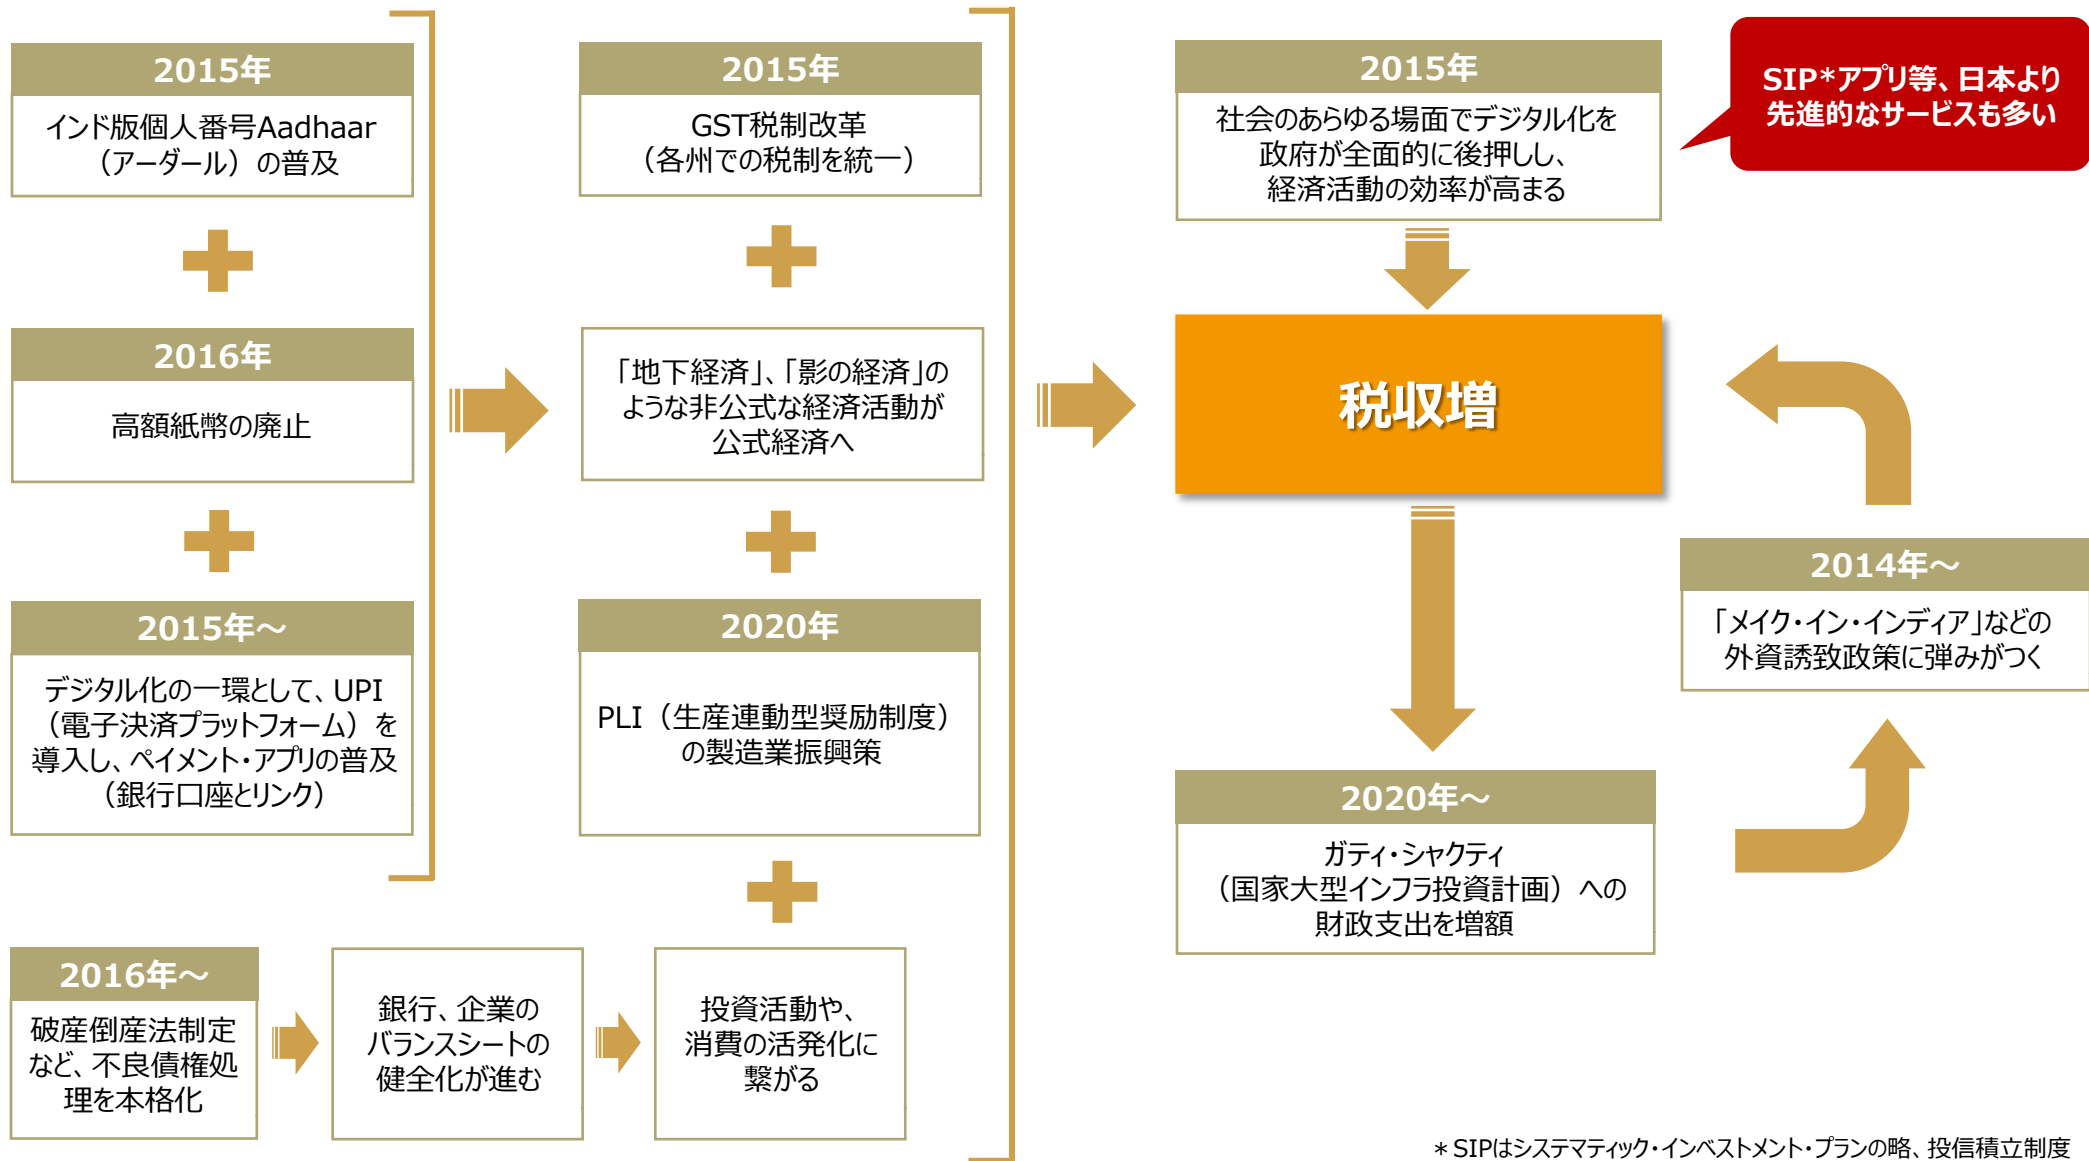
2015年
インド版個人番号Aadhaar（アーダール）の普及

2016年
高額紙幣の廃止

2015年～
デジタル化の一環として、UPI（電子決済プラットフォーム）を導入し、ペイメント・アプリの普及（銀行口座とリンク）

2015年
GST税制改革（各州での税制を統一）

「地下経済」、「影の経済」のような非公式な経済活動が公式経済へ

2020年
PLI（生産連動型奨励制度）の製造業振興策

2016年～
破産倒産法制定など、不良債権処理を本格化

銀行、企業のバランスシートの健全化が進む

投資活動や、消費の活発化に繋がる

2015年
社会のあらゆる場面でデジタル化を政府が全面的に後押しし、経済活動の効率が高まる

SIP*アプリ等、日本より先進的なサービスも多い

税収増

2014年～
「メイク・イン・インディア」などの外資誘致政策に弾みがつく

2020年～
ガティ・シャクティ（国家大型インフラ投資計画）への財政支出を増額

＊SIPはシステマティック・インベストメント・プランの略、投信積立制度